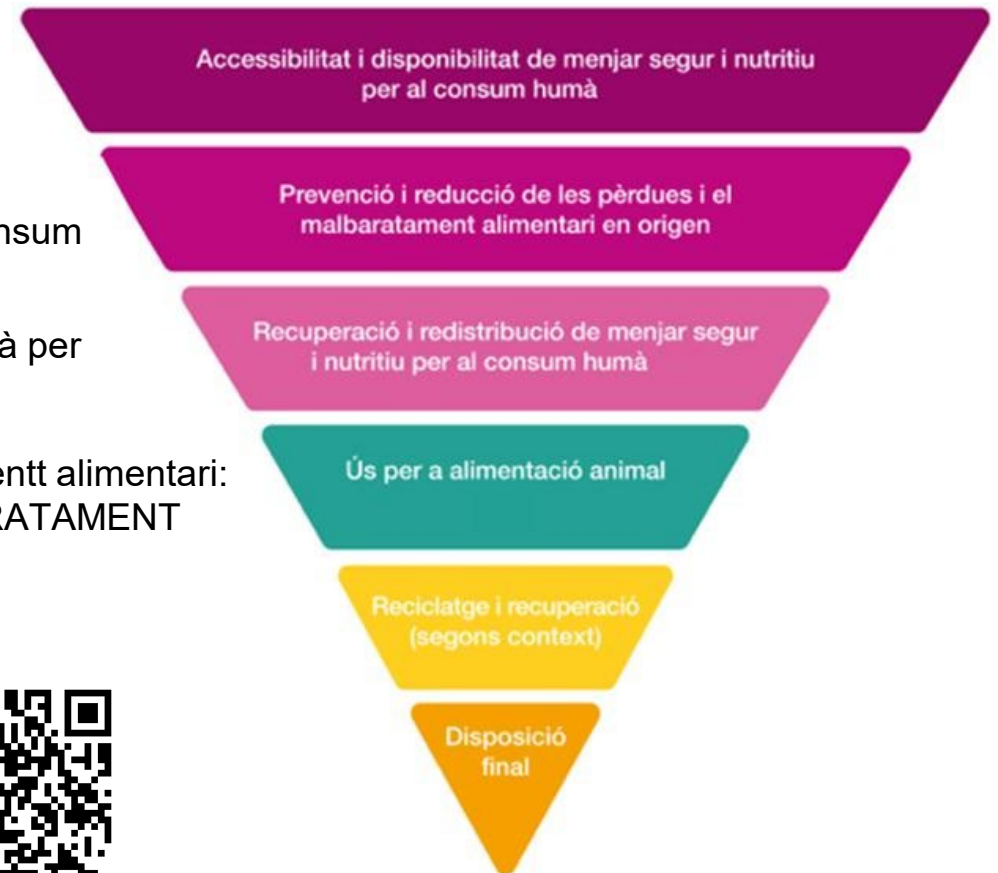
nsum

à per

entt alimentari:
RATAMENT

Accessibilitat i disponibilitat de menjar segur i nutritiu per al consum humà

Prevenció i reducció de les pèrdues i el malbaratament alimentari en origen

Recuperació i redistribució de menjar segur i nutritiu per al consum humà

Ús per a alimentació animal

Reciclatge i recuperació (segons context)

Disposició final